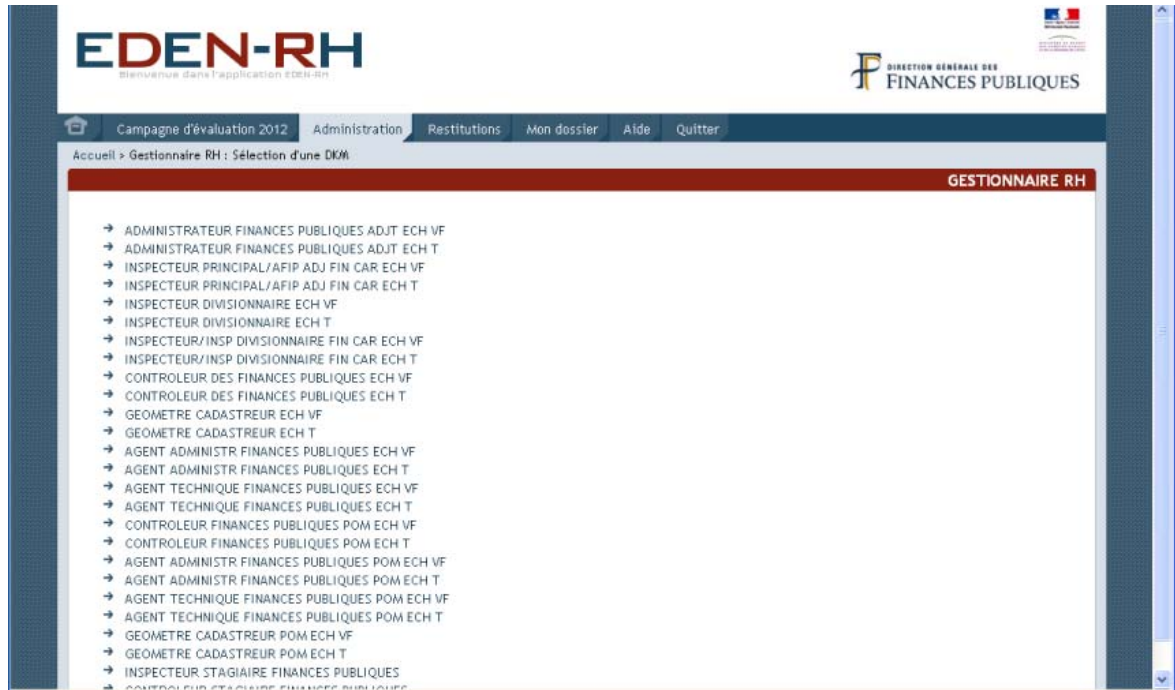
EDEN-RH
Bienvenue dans l'application EDEN-RH

DIRECTION GÉNÉRALE DES FINANCES PUBLIQUES

Campagne d'évaluation 2012 | Administration | Restitutions | Mon dossier | Aide | Quitter

Accueil > Gestionnaire RH : Sélection d'une DKM

GESTIONNAIRE RH

→ ADMINISTRATEUR FINANCES PUBLIQUES ADJT ECH VF
→ ADMINISTRATEUR FINANCES PUBLIQUES ADJT ECH T
→ INSPECTEUR PRINCIPAL/AFIP ADJ FIN CAR ECH VF
→ INSPECTEUR PRINCIPAL/AFIP ADJ FIN CAR ECH T
→ INSPECTEUR DIVISIONNAIRE ECH VF
→ INSPECTEUR DIVISIONNAIRE ECH T
→ INSPECTEUR/INSP DIVISIONNAIRE FIN CAR ECH VF
→ INSPECTEUR/INSP DIVISIONNAIRE FIN CAR ECH T
→ CONTROLEUR DES FINANCES PUBLIQUES ECH VF
→ CONTROLEUR DES FINANCES PUBLIQUES ECH T
→ GEOMETRE CADASTREUR ECH VF
→ GEOMETRE CADASTREUR ECH T
→ AGENT ADMINISTR FINANCES PUBLIQUES ECH VF
→ AGENT ADMINISTR FINANCES PUBLIQUES ECH T
→ AGENT TECHNIQUE FINANCES PUBLIQUES ECH VF
→ AGENT TECHNIQUE FINANCES PUBLIQUES ECH T
→ CONTROLEUR FINANCES PUBLIQUES POM ECH VF
→ CONTROLEUR FINANCES PUBLIQUES POM ECH T
→ AGENT ADMINISTR FINANCES PUBLIQUES POM ECH VF
→ AGENT ADMINISTR FINANCES PUBLIQUES POM ECH T
→ AGENT TECHNIQUE FINANCES PUBLIQUES POM ECH VF
→ AGENT TECHNIQUE FINANCES PUBLIQUES POM ECH T
→ GEOMETRE CADASTREUR POM ECH VF
→ GEOMETRE CADASTREUR POM ECH T
→ INSPECTEUR STAGIAIRE FINANCES PUBLIQUES
→ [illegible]